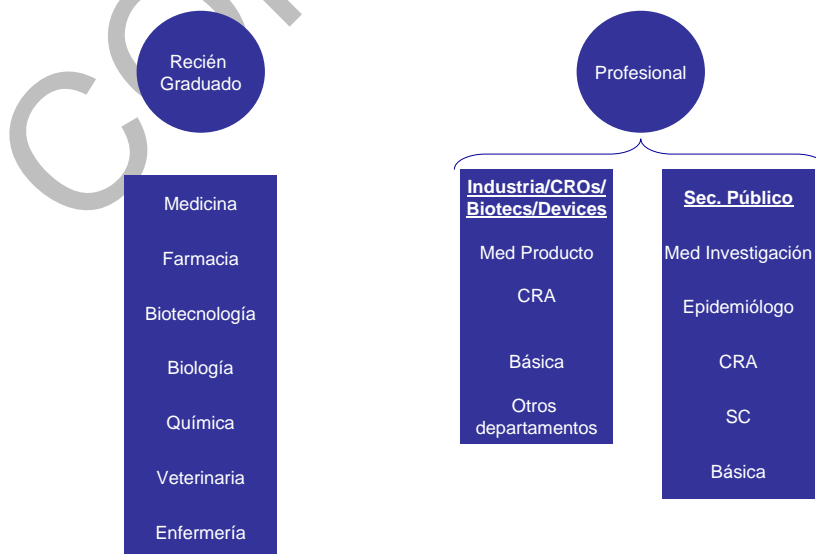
Con

Recién Graduado

Medicina

Farmacia

Biotecnología

Biología

Química

Veterinaria

Enfermería

Profesional

Industria/CROs/ Biotecs/Devices

Med Producto

CRA

Básica

Otros departamentos

Sec. Público

Med Investigación

Epidemiólogo

CRA

SC

Básica